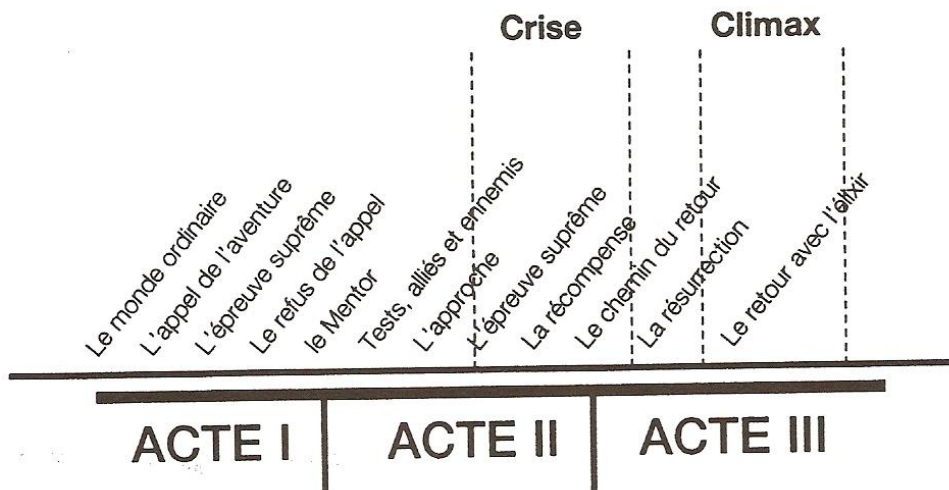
Crise

Climax

Le monde ordinaire

L'appel de l'aventure

L'épreuve suprême

Le refus de l'appel

le Mentor

Tests, alliés et ennemis

L'approche

L'épreuve suprême

La récompense

Le chemin du retour

La résurrection

Le retour avec l'élixir

ACTE I

ACTE II

ACTE III